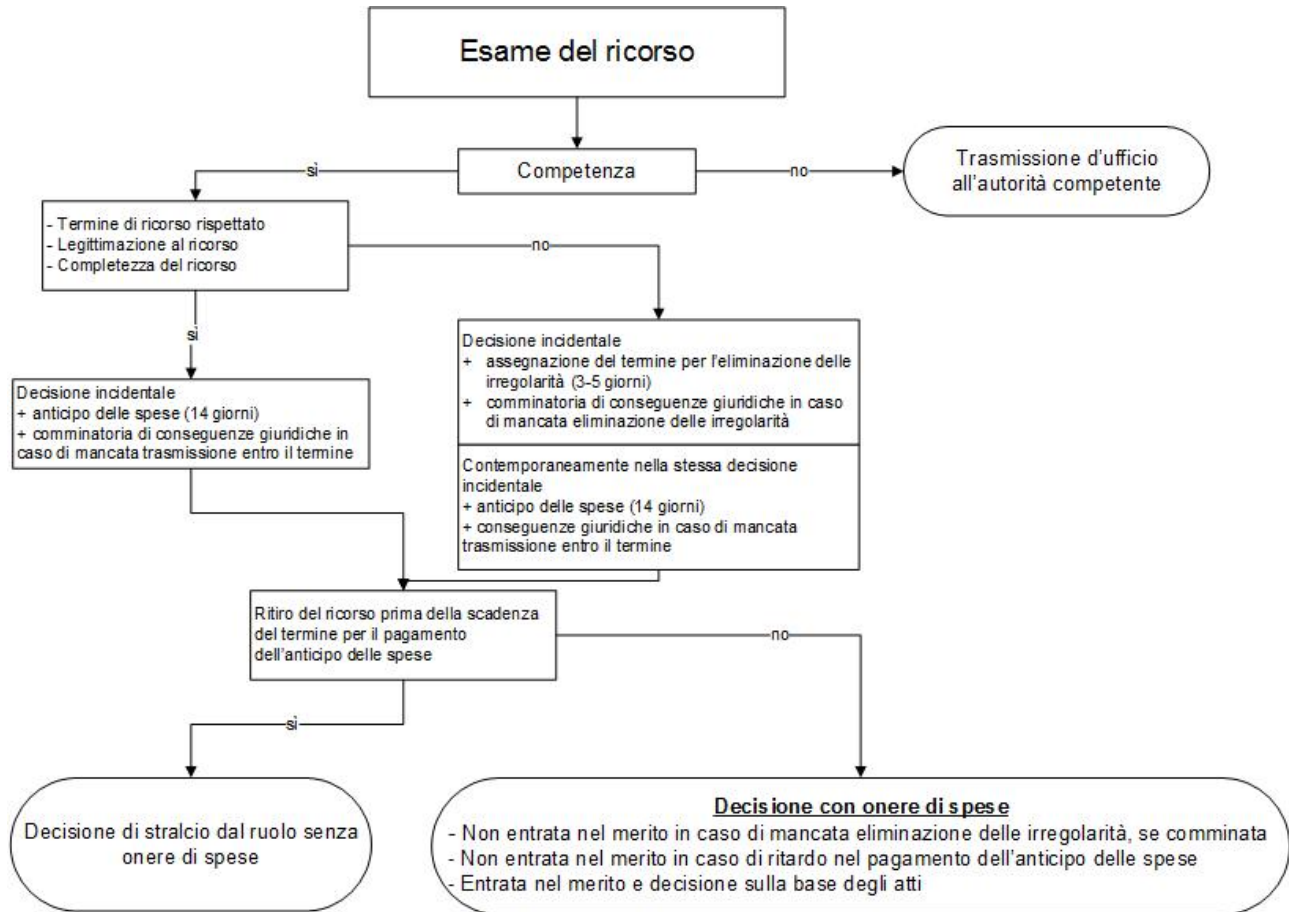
Esame del ricorso

Competenza

sì

no

Trasmissione d'ufficio all'autorità competente

- Termine di ricorso rispettato
- Legittimazione al ricorso
- Completezza del ricorso

no

sì

Decisione incidentale
+ assegnazione del termine per l'eliminazione delle irregolarità (3-5 giorni)
+ comminatoria di conseguenze giuridiche in caso di mancata eliminazione delle irregolarità

Contemporaneamente nella stessa decisione incidentale
+ anticipo delle spese (14 giorni)
+ conseguenze giuridiche in caso di mancata trasmissione entro il termine

Decisione incidentale
+ anticipo delle spese (14 giorni)
+ comminatoria di conseguenze giuridiche in caso di mancata trasmissione entro il termine

Ritiro del ricorso prima della scadenza del termine per il pagamento dell'anticipo delle spese

no

sì

Decisione di stralcio dal ruolo senza onere di spese

Decisione con onere di spese
- Non entrata nel merito in caso di mancata eliminazione delle irregolarità, se comminata
- Non entrata nel merito in caso di ritardo nel pagamento dell'anticipo delle spese
- Entrata nel merito e decisione sulla base degli atti